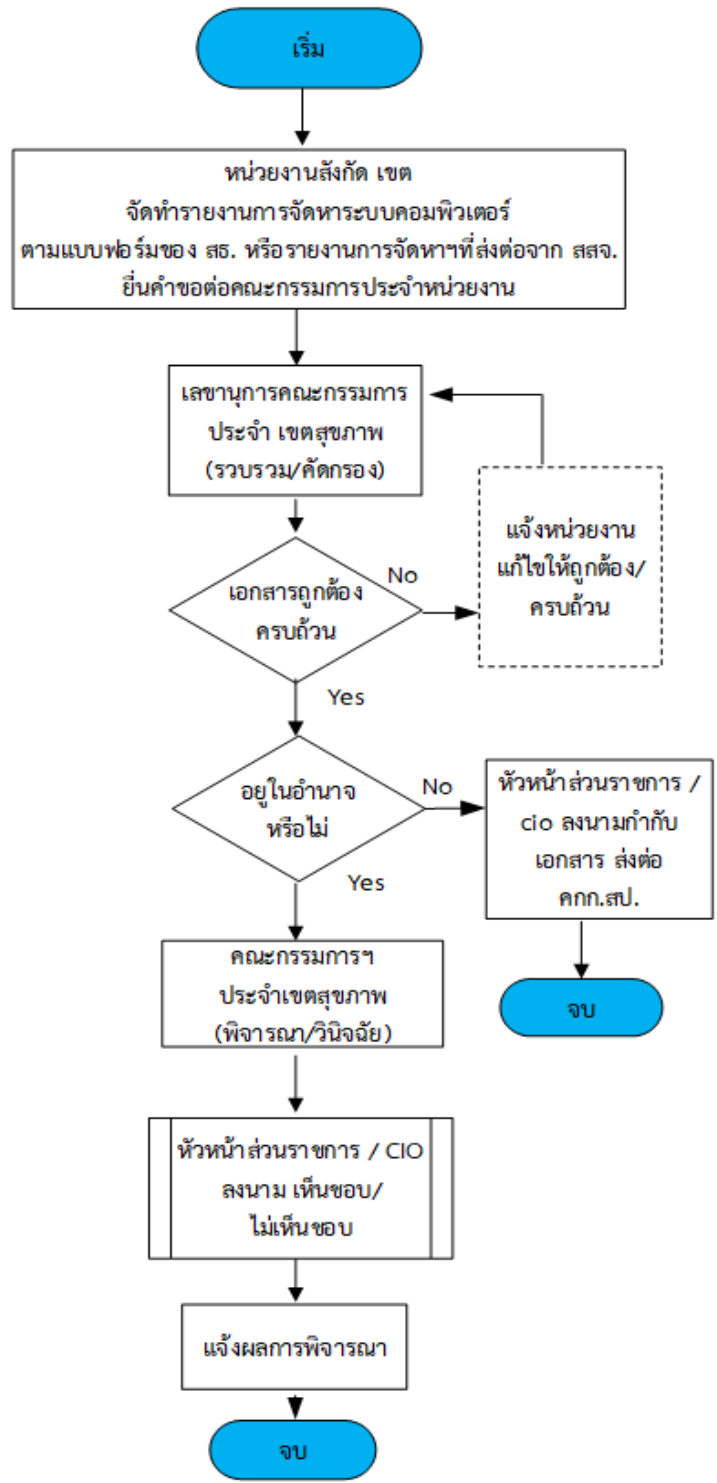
เริ่ม

หน่วยงานสังกัด เขต
จัดทำรายงานการจัดหาระบบคอมพิวเตอร์
ตามแบบฟอร์มของ สธ. หรือรายงานการจัดหาฯที่ส่งต่อจาก สสจ.
ยื่นคำขอต่อคณะกรรมการประจำหน่วยงาน

เลขานุการคณะกรรมการ
ประจำ เขตสุขภาพ
(รวบรวม/คัดกรอง)

เอกสารถูกต้อง
ครบถ้วน

No

แจ้งหน่วยงาน
แก้ไขให้ถูกต้อง/
ครบถ้วน

Yes

อยู่ในอำนาจ
หรือไม่

No

หัวหน้าส่วนราชการ /
cio ลงนามกำกับ
เอกสาร ส่งต่อ
คกก.สป.

จบ

Yes

คณะกรรมการฯ
ประจำเขตสุขภาพ
(พิจารณา/วินิจฉัย)

หัวหน้าส่วนราชการ / CIO
ลงนาม เห็นชอบ/
ไม่เห็นชอบ

แจ้งผลการพิจารณา

จบ